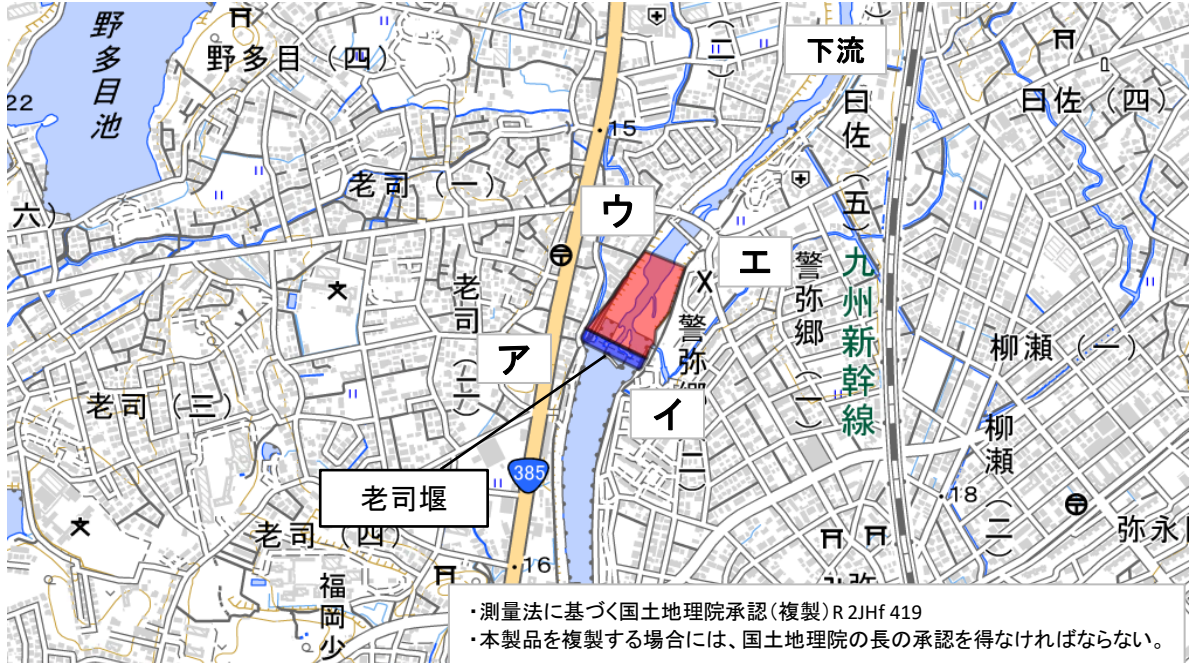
野多目池

22

野多目（四）

下流

日佐（四）

日佐（五）

・15

老司（一）

六）

ウ

エ

警弥郷

九州新幹線

老司（二）

警弥郷（一）

柳瀬（一）

ア

老司（三）

イ

柳瀬（二）

385

老司堰

・18

老司（四）

弥永

福岡少

・16

・測量法に基づく国土地理院承認（複製）R 2JHf 419
・本製品を複製する場合には、国土地理院の長の承認を得なければならない。